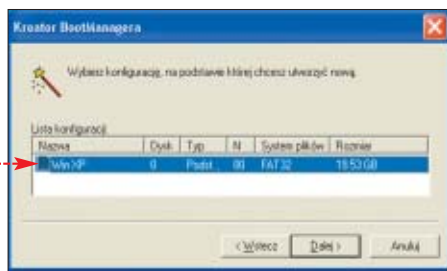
Kreator Bootmanagera

Wybierz konfigurację, na podstawie której chcesz utworzyć nową.

Lista konfiguracji

| Nazwa | Dysk | Typ | N | System plików | Rozmiar |
|---|---|---|---|---|---|
| Win XP | 0 | Podst. | 00 | FAT32 | 18.53 GB |

< Wstecz   Dalej >   Anuluj